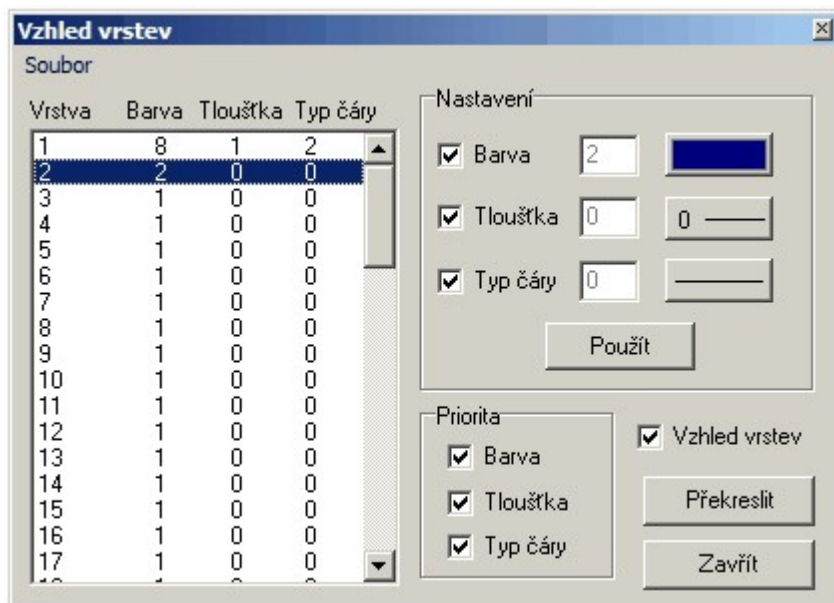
Vzhled vrstev

Soubor

| Vrstva | Barva | Tloušťka | Typ čáry |
|---|---|---|---|
| 1 | 8 | 1 | 2 |
| 2 | 2 | 0 | 0 |
| 3 | 1 | 0 | 0 |
| 4 | 1 | 0 | 0 |
| 5 | 1 | 0 | 0 |
| 6 | 1 | 0 | 0 |
| 7 | 1 | 0 | 0 |
| 8 | 1 | 0 | 0 |
| 9 | 1 | 0 | 0 |
| 10 | 1 | 0 | 0 |
| 11 | 1 | 0 | 0 |
| 12 | 1 | 0 | 0 |
| 13 | 1 | 0 | 0 |
| 14 | 1 | 0 | 0 |
| 15 | 1 | 0 | 0 |
| 16 | 1 | 0 | 0 |
| 17 | 1 | 0 | 0 |
| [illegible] | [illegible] | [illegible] | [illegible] |

Nastavení

Barva 2

Tloušťka 0 0

Typ čáry 0

Použít

Priorita

Barva

Tloušťka

Typ čáry

Vzhled vrstev

Překreslit

Zavřít